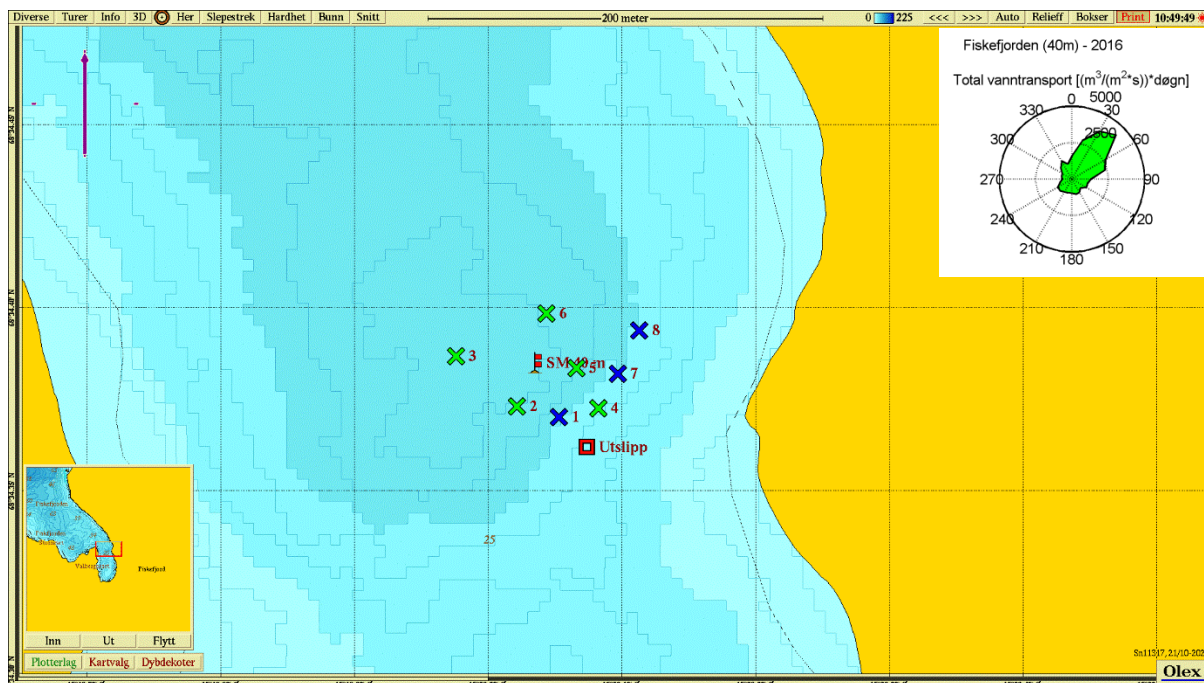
Diverse | Turer | Info | 3D | Her | Slepestrek | Hardhet | Bunn | Snitt

200 meter

0 225 <<< >>> Auto | Relieff | Bokser | Print | 10:49:49

Fiskefjorden (40m) - 2016

Total vanntransport $[(m^3/(m^2*s))*døgn]$

0 30 60 90 120 150 180 210 240 270 300 330

5000

2500

6

8

3

SM 40m

5

7

2

4

1

Utslipp

25

Fiskefjord

Inn | Ut | Flytt

Plotterlag | Kartvalg | Dybdekoter

Sn11317, 21/10-202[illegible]

Olex